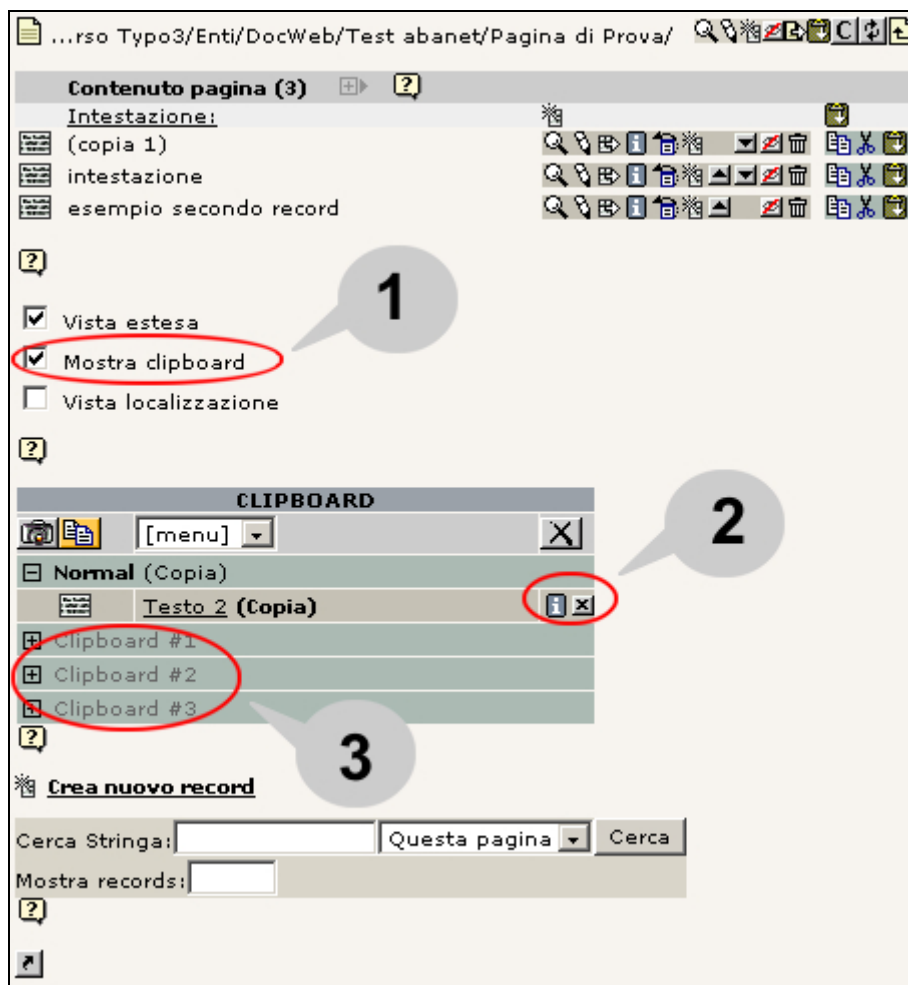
...rso Typo3/Enti/DocWeb/Test abanet/Pagina di Prova/

Contenuto pagina (3)

Intestazione:

(copia 1)

intestazione

esempio secondo record

1

Vista estesa

Mostra clipboard

Vista localizzazione

CLIPBOARD

[menu]

2

Normal (Copia)

Testo 2 (Copia)

Clipboard #1

Clipboard #2

Clipboard #3

3

Crea nuovo record

Cerca Stringa: Questa pagina Cerca

Mostra records: